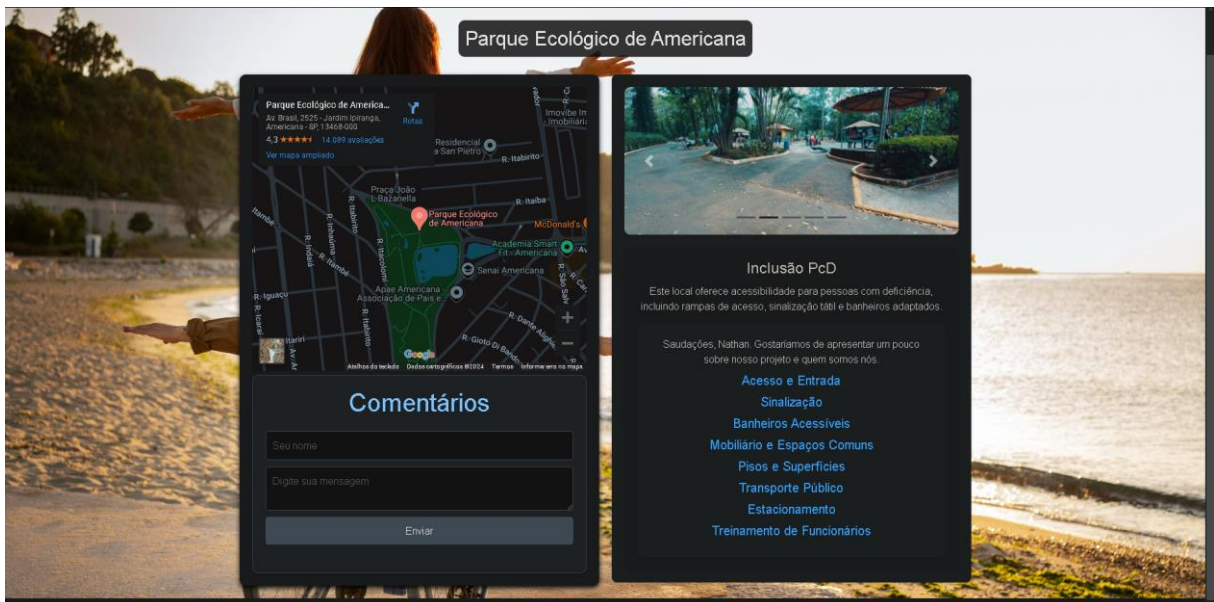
Parque Ecológico de Americana

Parque Ecológico de America...
Av. Brasil, 2525 - Jardim Ipiranga, Americana - SP, 13468-000
4,3 ★★★★★ 14.089 avaliações
Ver mapa ampliado
Rotas

Imovbe In Imobiliári
Residencial a San Pietro
R. Itabirito
Praça João L Bazanella
R. Itaiba
Parque Ecológico de Americana
McDonald's
Academia Smart Fit - Americana
Senai Americana
Apae Americana Associação de Pais e...
R. Iguaçu
R. Dante Alighi
R. Gioto Di Bando
Itambé
R. Itacolomi
R. Itabirito
Itariri
Atalhos do teclado Dados cartográficos ©2024 Termos Informar erro no mapa

Comentários

Seu nome

Digite sua mensagem

Enviar

Inclusão PcD

Este local oferece acessibilidade para pessoas com deficiência, incluindo rampas de acesso, sinalização tátil e banheiros adaptados.

Saudações, Nathan. Gostaríamos de apresentar um pouco sobre nosso projeto e quem somos nós.

Acesso e Entrada
Sinalização
Banheiros Acessíveis
Mobiliário e Espaços Comuns
Pisos e Superfícies
Transporte Público
Estacionamento
Treinamento de Funcionários